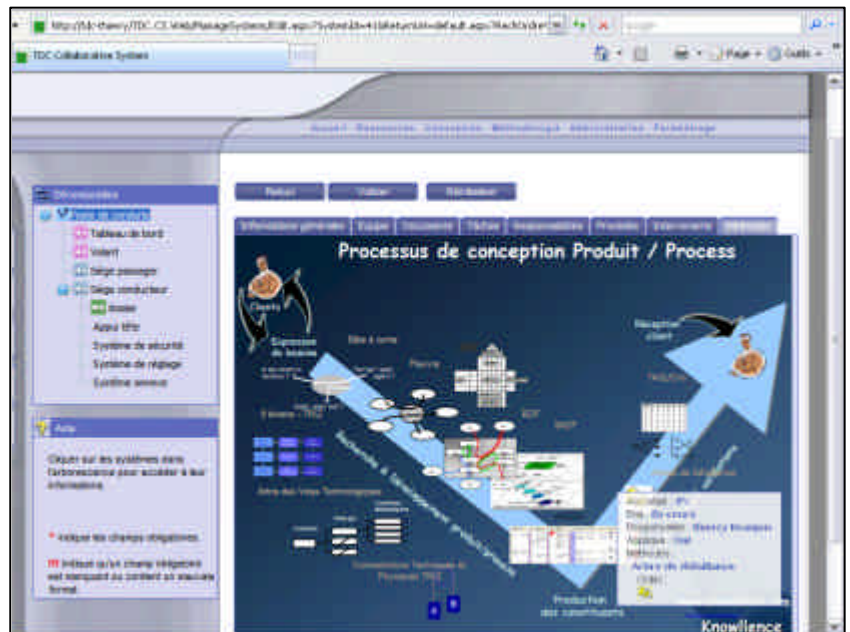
http://tdc-thierry/TDC.CS.Web/ManageSystem/Edit.aspx?SystemId=41&ReturnUrl=default.aspx?NavId=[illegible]

TDC Collaborative System

Page • Outils •

Accueil Ressources Conception Méthodologie Administration Paramétrage

Informations

Poste de conduite

Tableau de bord

Volant

Siège passager

Siège conducteur

Assise

Appui tête

Système de sécurité

Système de réglage

Système annexe

Aide

Cliquer sur les systèmes dans l'arborescence pour accéder à leur informations.

* indique les champs obligatoires.

!!! Indique qu'un champ obligatoire est manquant ou contient un mauvais format.

Retour Valider Enregistrer

Informations générales Equipe Documents Tâches Responsabilités Produits Intervenants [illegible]

Processus de conception Produit / Process

Clients

Expression de besoins

Réception client

Boîte à lunettes

Planning

EDT

Production des constituants

Knowllence

Avancement : 0%

Etat : En cours

Responsable : thierry knowpac

Visibilité : Oui

Indicateurs :

Arbre de défaillance

Ordre :